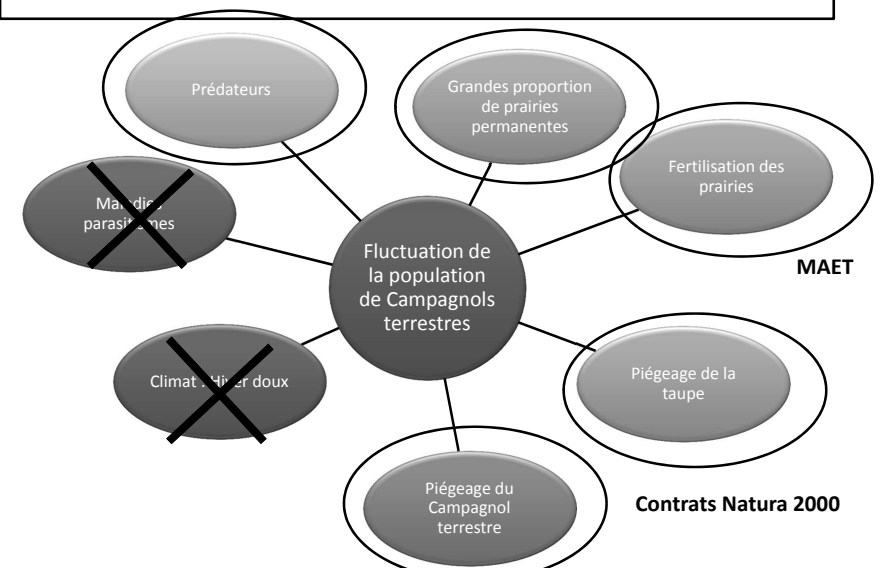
Prédateurs

Grandes proportion de prairies permanentes

Fertilisation des prairies

Ma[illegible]die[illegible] parasi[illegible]es

Fluctuation de la population de Campagnols terrestres

MAET

Climat : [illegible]er doux

Piégeage de la taupe

Piégeage du Campagnol terrestre

Contrats Natura 2000